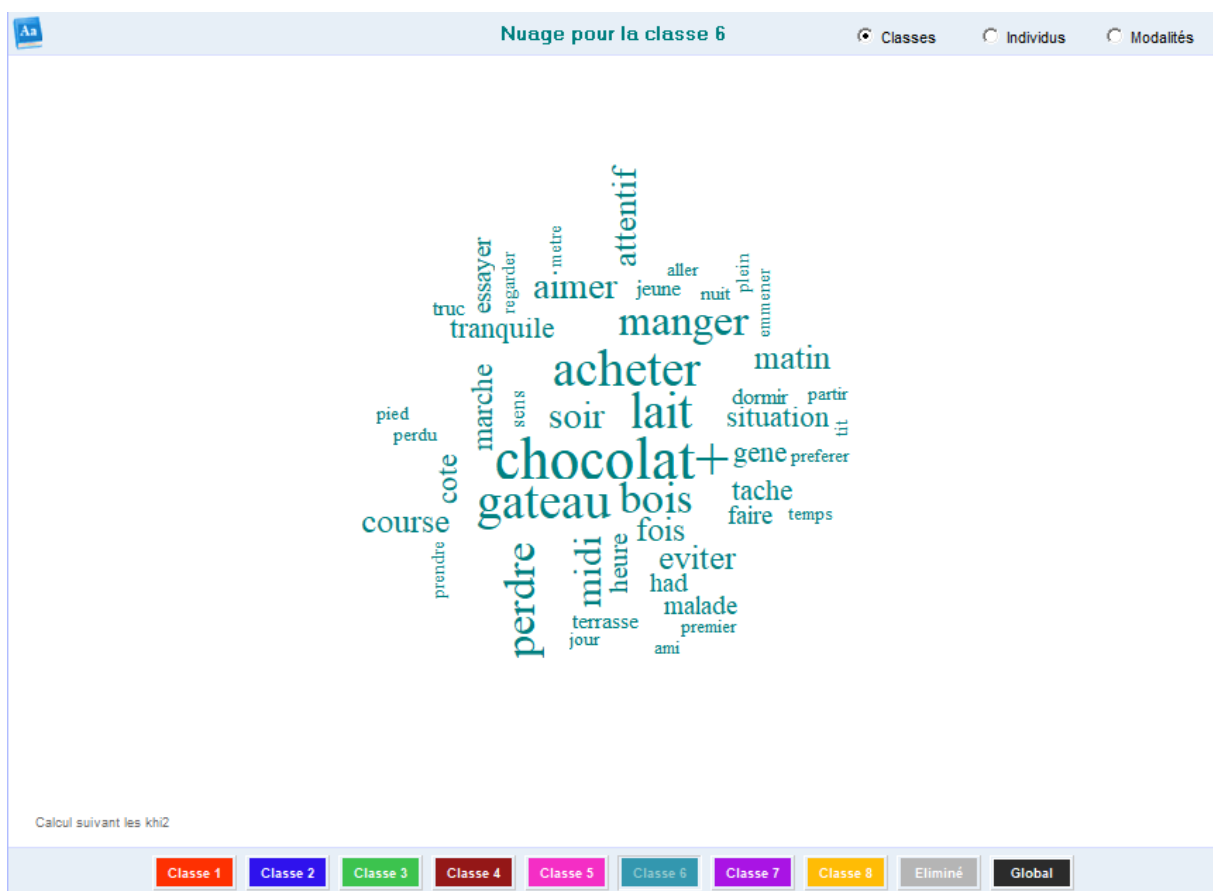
Aa

Nuage pour la classe 6

Classes Individus Modalités

attentif
metre
regarder
essayer
aller
plein
aimer
jeune
nuit
emmener
truc
tranquile
manger
acheter
matin
marche
sens
dormir
partir
pied
soir
lait
situation
tit
perdu
chocolat+
gene
preferer
cote
gateau
bois
tache
course
faire
temps
fois
prendre
perdre
midi
heure
eviter
had
malade
terrasse
premier
jour
ami

Calcul suivant les khi2

Classe 1 Classe 2 Classe 3 Classe 4 Classe 5 Classe 6 Classe 7 Classe 8 Eliminé Global